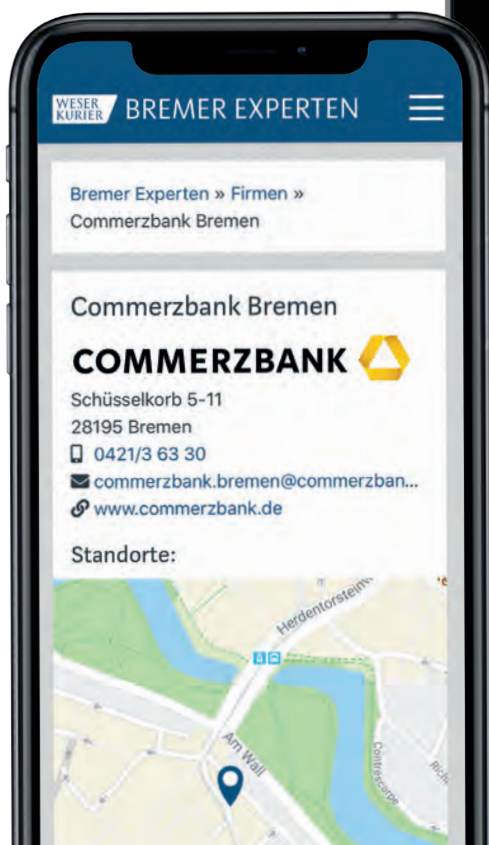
WESER KURIER BREMER EXPERTEN

Bremer Experten » Firmen » Commerzbank Bremen

Commerzbank Bremen

COMMERZBANK

Schüsselkorb 5-11
28195 Bremen
0421/3 63 30
commerzbank.bremen@commerzban...
www.commerzbank.de

Standorte:

Herdentorsteinw
Am Wall
Contrescarpe
Rich